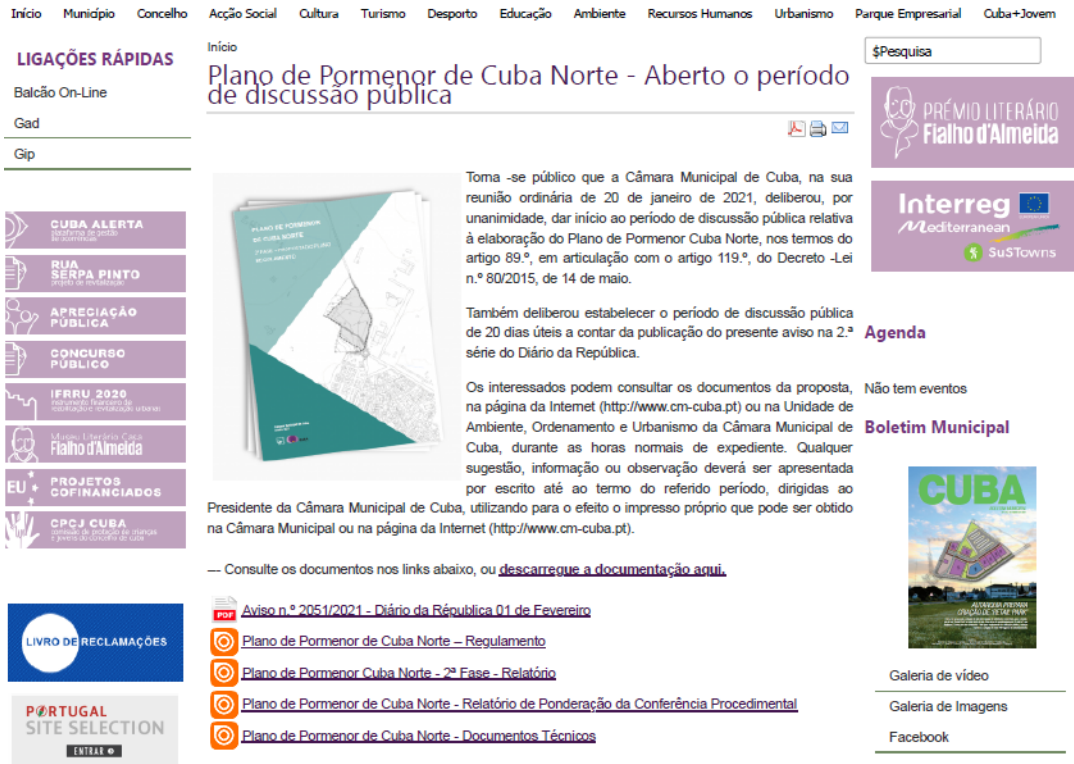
Início Município Concelho Acção Social Cultura Turismo Desporto Educação Ambiente Recursos Humanos Urbanismo Parque Empresarial Cuba+Jovem

LIGAÇÕES RÁPIDAS
Balcão On-Line
Gad
Gip

CUBA ALERTA
plataforma de gestão de ocorrências
RUA SERPA PINTO
projeto de revitalização
APRECIAÇÃO PÚBLICA
CONCURSO PÚBLICO
IFRRU 2020
instrumento financeiro de reabilitação e revitalização urbanas
Museu Literário Casa Fialho d'Almeida
EU PROJETOS COFINANCIADOS
CPCJ CUBA
comissão de proteção de crianças e jovens do concelho de cuba

LIVRO DE RECLAMAÇÕES

PORTUGAL SITE SELECTION
ENTRAR

Início

Plano de Pormenor de Cuba Norte - Aberto o período de discussão pública

PLANO DE PORMENOR DE CUBA NORTE
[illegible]

Torna -se público que a Câmara Municipal de Cuba, na sua reunião ordinária de 20 de janeiro de 2021, deliberou, por unanimidade, dar início ao período de discussão pública relativa à elaboração do Plano de Pormenor Cuba Norte, nos termos do artigo 89.º, em articulação com o artigo 119.º, do Decreto -Lei n.º 80/2015, de 14 de maio.

Também deliberou estabelecer o período de discussão pública de 20 dias úteis a contar da publicação do presente aviso na 2.ª série do Diário da República.

Os interessados podem consultar os documentos da proposta, na página da Internet (http://www.cm-cuba.pt) ou na Unidade de Ambiente, Ordenamento e Urbanismo da Câmara Municipal de Cuba, durante as horas normais de expediente. Qualquer sugestão, informação ou observação deverá ser apresentada por escrito até ao termo do referido período, dirigidas ao Presidente da Câmara Municipal de Cuba, utilizando para o efeito o impresso próprio que pode ser obtido na Câmara Municipal ou na página da Internet (http://www.cm-cuba.pt).

— Consulte os documentos nos links abaixo, ou descarregue a documentação aqui.

Aviso n.º 2051/2021 - Diário da Républica 01 de Fevereiro
Plano de Pormenor de Cuba Norte – Regulamento
Plano de Pormenor Cuba Norte - 2ª Fase - Relatório
Plano de Pormenor de Cuba Norte - Relatório de Ponderação da Conferência Procedimental
Plano de Pormenor de Cuba Norte - Documentos Técnicos

$Pesquisa

PRÉMIO LITERÁRIO Fialho d'Almeida

Interreg Mediterranean SuSTowns

Agenda
Não tem eventos

Boletim Municipal
CUBA

Galeria de vídeo
Galeria de Imagens
Facebook